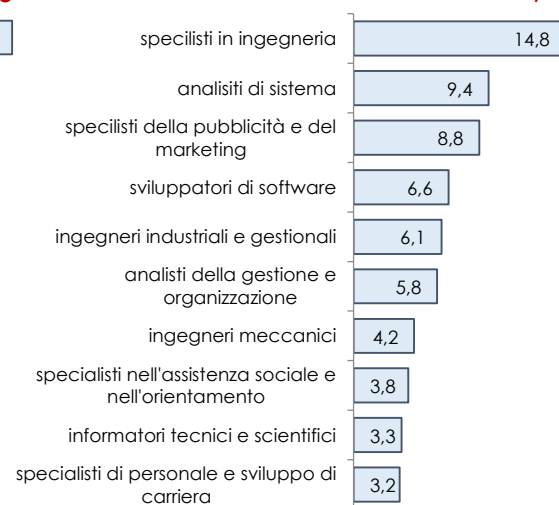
specilisti in ingegneria 14,8

analisiti di sistema 9,4

specilisti della pubblicità e del marketing 8,8

sviluppatori di software 6,6

ingegneri industriali e gestionali 6,1

analisti della gestione e organizzazione 5,8

ingegneri meccanici 4,2

specialisti nell'assistenza sociale e nell'orientamento 3,8

informatori tecnici e scientifici 3,3

specialisti di personale e sviluppo di carriera 3,2